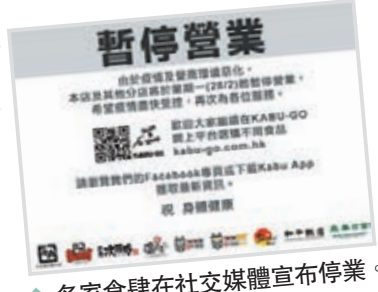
暫停營業

由於疫情及營商環境惡化，
本店及其他分店將於星期一(28/2)起暫停營業，
希望疫情儘快受控，再次為各位服務。

歡迎大家繼續在KABU-GO
網上平台選購不同食品
kabu-go.com.hk

請密切留意我們的Facebook專頁或下載Kabu App
獲取最新資訊。

祝 身體健康

多家食肆在社交媒體宣布停業。